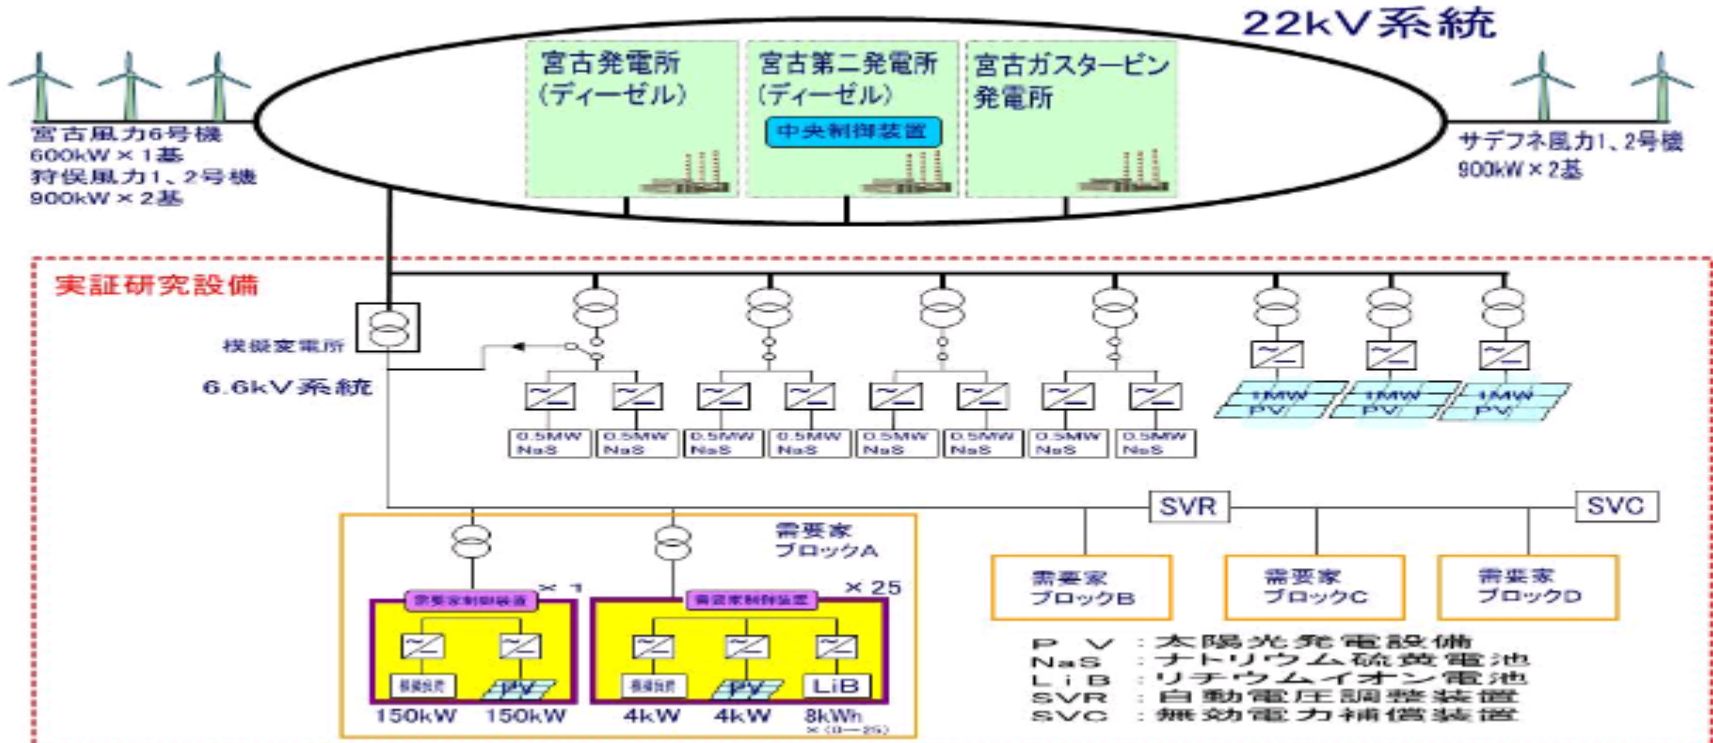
22kV系統

宮古風力6号機
600kW × 1基
狩俣風力1、2号機
900kW × 2基

宮古発電所
(ディーゼル)

宮古第二発電所
(ディーゼル)

中央制御装置

宮古ガスタービン
発電所

サデフネ風力1、2号機
900kW × 2基

実証研究設備

模擬変電所

6.6kV系統

0.5MW NaS

0.5MW NaS

0.5MW NaS

0.5MW NaS

0.5MW NaS

0.5MW NaS

0.5MW NaS

0.5MW NaS

1MW PV

1MW PV

1MW PV

SVR

SVC

需要家
ブロックA

需要家制御装置

× 1

需要家制御装置

× 25

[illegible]

PV

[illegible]

PV

LiB

150kW 150kW

4kW 4kW 8kWh

× (0〜25)

需要家
ブロックB

需要家
ブロックC

需要家
ブロックD

PV ：太陽光発電設備
NaS ：ナトリウム硫黄電池
LiB ：リチウムイオン電池
SVR ：自動電圧調整装置
SVC ：無効電力補償装置